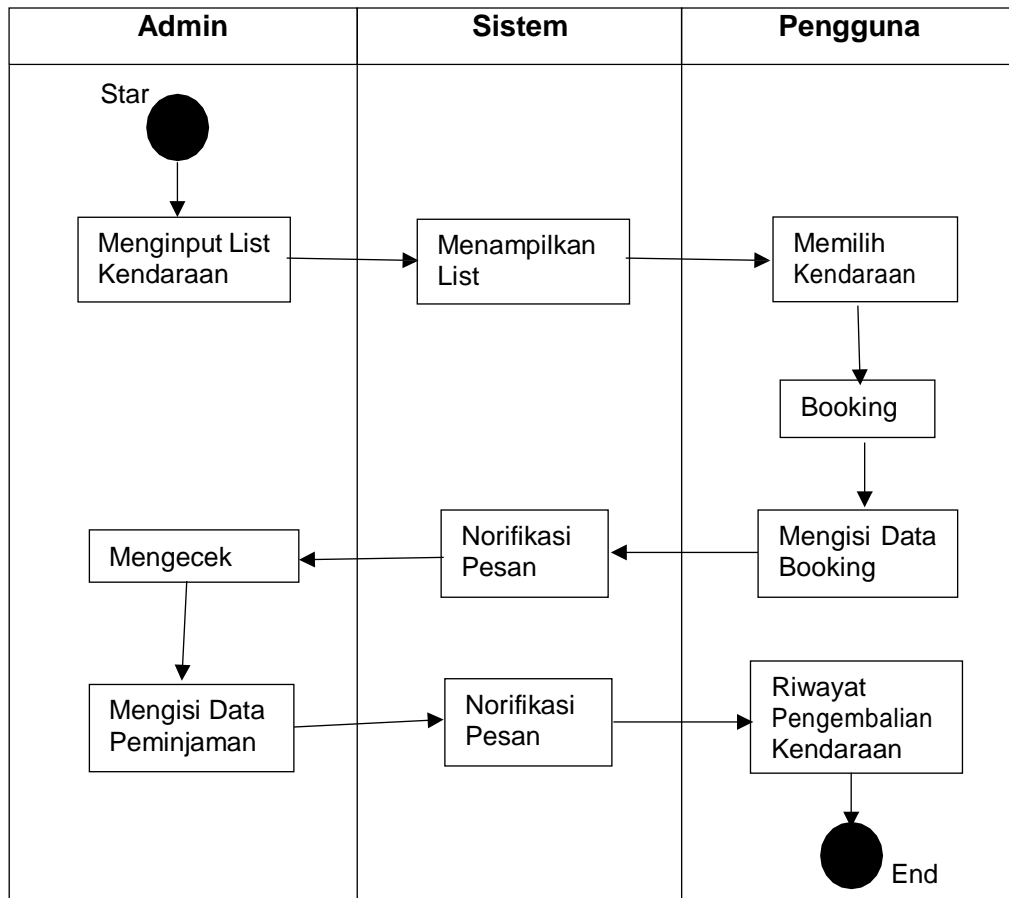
Admin

Sistem

Pengguna

Star

Menginput List Kendaraan

Menampilkan List

Memilih Kendaraan

Booking

Mengecek

Norifikasi Pesan

Mengisi Data Booking

Mengisi Data Peminjaman

Norifikasi Pesan

Riwayat Pengembalian Kendaraan

End